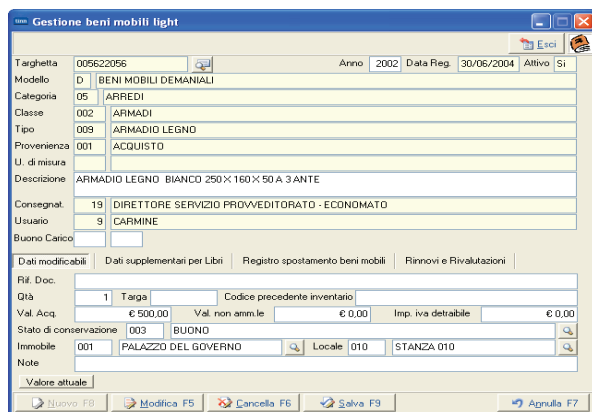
Gestione beni mobili light

Esci

Targhetta 005622056 Anno 2002 Data Reg. 30/06/2004 Attivo Si

Modello D BENI MOBILI DEMANIALI

Categoria 05 ARREDI

Classe 002 ARMADI

Tipo 009 ARMADIO LEGNO

Provenienza 001 ACQUISTO

U. di misura

Descrizione ARMADIO LEGNO BIANCO 250 X 160 X 50 A 3 ANTE

Consegnat. 19 DIRETTORE SERVIZIO PROVVEDITORATO - ECONOMATO

Usuario 9 CARMINE

Buono Carico

Dati modificabili | Dati supplementari per Libri | Registro spostamento beni mobili | Rinnovi e Rivalutazioni

Rif. Doc.

Qtà 1 Targa Codice precedente inventario

Val. Acq. € 500,00 Val. non amm.le € 0,00 Imp. iva detraibile € 0,00

Stato di conservazione 003 BUONO

Immobile 001 PALAZZO DEL GOVERNO Locale 010 STANZA 010

Note

Valore attuale

Nuovo F8 | Modifica F5 | Cancella F6 | Salva F9 | Annulla F7